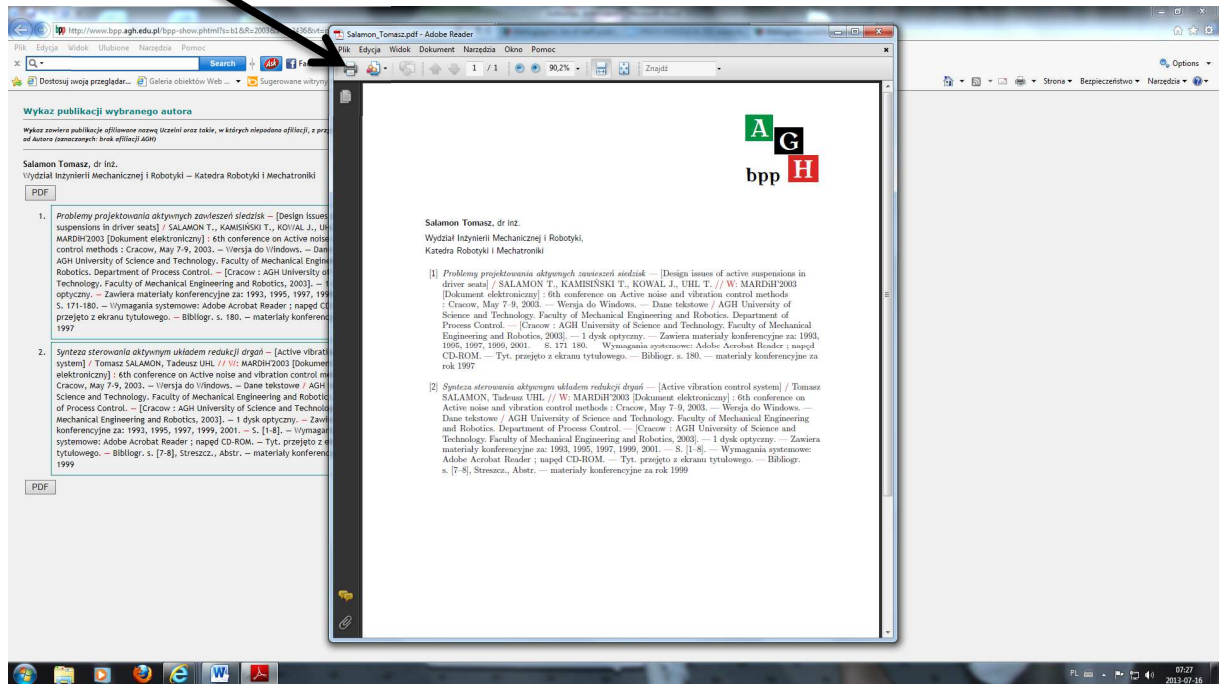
http://www.bpp.agh.edu.pl/bpp-show.phtml?s=b1&R=2008

Plik Edycja Widok Ulubione Narzędzia Pomoc

Search

Dostosuj swoją przeglądar... Galeria obiektów Web ... Sugerowane witryny

Options

Strona Bezpieczeństwo Narzędzia

Wykaz publikacji wybranego autora

Wykaz zawiera publikacje afiliowane nazwą Uczelni oraz takie, w których niepodano afiliacji, z przy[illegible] od Autora (oznaczonych: brak afiliacji AGH)

Salamon Tomasz, dr inż.
Wydział Inżynierii Mechanicznej i Robotyki — Katedra Robotyki i Mechatroniki

PDF

1. Problemy projektowania aktywnych zawieszeń siedzisk — [Design issues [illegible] suspensions in driver seats] / SALAMON T., KAMISIŃSKI T., KOWAL J., UH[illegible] MARDIH'2003 [Dokument elektroniczny] : 6th conference on Active noise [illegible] control methods : Cracow, May 7-9, 2003. — Wersja do Windows. — Dan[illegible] AGH University of Science and Technology. Faculty of Mechanical Engine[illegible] Robotics. Department of Process Control. — [Cracow : AGH University of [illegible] Technology. Faculty of Mechanical Engineering and Robotics, 2003]. — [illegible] optyczny. — Zawiera materiały konferencyjne za: 1993, 1995, 1997, 199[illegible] S. 171-180. — Wymagania systemowe: Adobe Acrobat Reader ; napęd CD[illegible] przejęto z ekranu tytułowego. — Bibliogr. s. 180. — materiały konferenc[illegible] 1997

2. Synteza sterowania aktywnym układem redukcji drgań — [Active vibrati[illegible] system] / Tomasz SALAMON, Tadeusz UHL // W: MARDiH'2003 [Dokument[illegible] elektroniczny] : 6th conference on Active noise and vibration control m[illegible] Cracow, May 7-9, 2003. — Wersja do Windows. — Dane tekstowe / AGH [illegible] Science and Technology. Faculty of Mechanical Engineering and Robotic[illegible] of Process Control. — [Cracow : AGH University of Science and Technolo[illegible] Mechanical Engineering and Robotics, 2003]. — 1 dysk optyczny. — Zawi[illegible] konferencyjne za: 1993, 1995, 1997, 1999, 2001. — S. [1-8]. — Wymagan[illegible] systemowe: Adobe Acrobat Reader ; napęd CD-ROM. — Tyt. przejęto z e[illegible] tytułowego. — Bibliogr. s. [7-8], Streszcz., Abstr. — materiały konferenc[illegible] 1999

PDF

Salamon_Tomasz.pdf - Adobe Reader

Plik Edycja Widok Dokument Narzędzia Okno Pomoc

1 / 1 90,2% Znajdź

A G H bpp

Salamon Tomasz, dr inż.

Wydział Inżynierii Mechanicznej i Robotyki,
Katedra Robotyki i Mechatroniki

[1] Problemy projektowania aktywnych zawieszeń siedzisk — [Design issues of active suspensions in driver seats] / SALAMON T., KAMISIŃSKI T., KOWAL J., UHL T. // W: MARDiH'2003 [Dokument elektroniczny] : 6th conference on Active noise and vibration control methods : Cracow, May 7–9, 2003. — Wersja do Windows. — Dane tekstowe / AGH University of Science and Technology. Faculty of Mechanical Engineering and Robotics. Department of Process Control. — [Cracow : AGH University of Science and Technology. Faculty of Mechanical Engineering and Robotics, 2003]. — 1 dysk optyczny. — Zawiera materiały konferencyjne za: 1993, 1995, 1997, 1999, 2001. — S. 171–180. — Wymagania systemowe: Adobe Acrobat Reader ; napęd CD-ROM. — Tyt. przejęto z ekranu tytułowego. — Bibliogr. s. 180. — materiały konferencyjne za rok 1997

[2] Synteza sterowania aktywnym układem redukcji drgań — [Active vibration control system] / Tomasz SALAMON, Tadeusz UHL // W: MARDiH'2003 [Dokument elektroniczny] : 6th conference on Active noise and vibration control methods : Cracow, May 7–9, 2003. — Wersja do Windows. — Dane tekstowe / AGH University of Science and Technology. Faculty of Mechanical Engineering and Robotics. Department of Process Control. — [Cracow : AGH University of Science and Technology. Faculty of Mechanical Engineering and Robotics, 2003]. — 1 dysk optyczny. — Zawiera materiały konferencyjne za: 1993, 1995, 1997, 1999, 2001. — S. [1–8]. — Wymagania systemowe: Adobe Acrobat Reader ; napęd CD-ROM. — Tyt. przejęto z ekranu tytułowego. — Bibliogr. s. [7–8], Streszcz., Abstr. — materiały konferencyjne za rok 1999

PL 07:27 2013-07-16